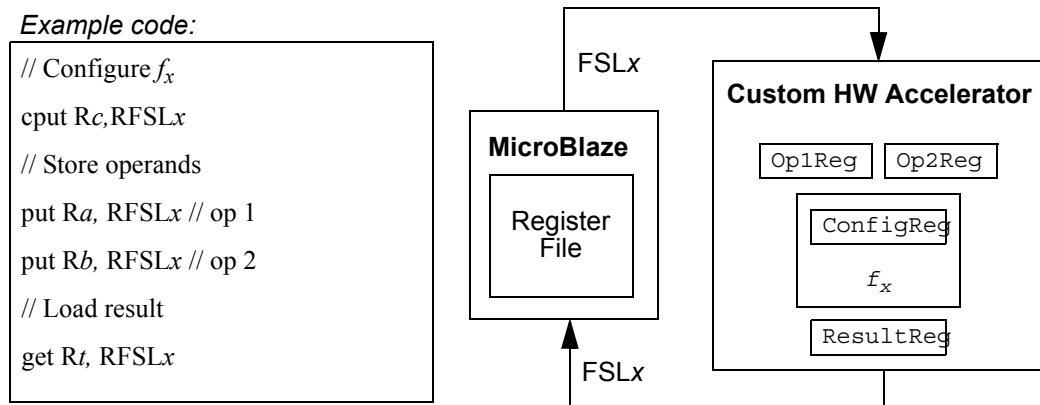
Example code:

// Configure $f_x$

cput R*c,*RFSL*x*

// Store operands

put R*a,* RFSL*x* // op 1

put R*b,* RFSL*x* // op 2

// Load result

get R*t,* RFSL*x*

FSL*x*

MicroBlaze

Register File

FSL*x*

Custom HW Accelerator

Op1Reg

Op2Reg

ConfigReg

$f_x$

ResultReg